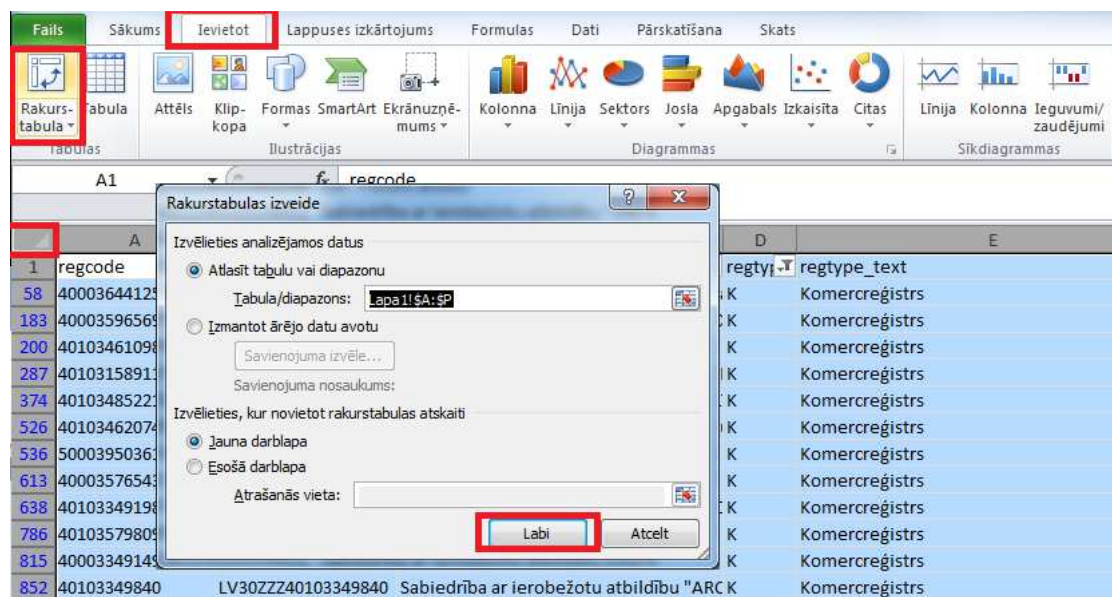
Fails Sākums Ievietot Lappuses izkārtojums Formulas Dati Pārskatīšana Skats

Rakurstabula Tabula Attēls Klipkopa Formas SmartArt Ekrānuzņēmums Kolonna Līnija Sektors Josla Apgabals Izkaisīta Citas Līnija Kolonna Ieguvumi/zaudējumi

Tabulas Ilustrācijas Diagrammas Sīkdiagrammas

A1 $f_x$ regcode

Rakurstabulas izveide

Izvēlieties analizējamos datus

Atlasīt tabulu vai diapazonu

Tabula/diapazons: Lapa1!$A:$P

Izmantot ārējo datu avotu

Savienojuma izvēle...

Savienojuma nosaukums:

Izvēlieties, kur novietot rakurstabulas atskaiti

Jauna darblapa

Esošā darblapa

Atrašanās vieta:

Labi Atcelt

| | A | D | E |
|---|---|---|---|
| 1 | regcode | regtyp | regtype_text |
| 58 | 40003644125 | K | Komercreģistrs |
| 183 | 40003596569 | K | Komercreģistrs |
| 200 | 40103461098 | K | Komercreģistrs |
| 287 | 40103158911 | K | Komercreģistrs |
| 374 | 40103485221 | K | Komercreģistrs |
| 526 | 40103462074 | K | Komercreģistrs |
| 536 | 50003950361 | K | Komercreģistrs |
| 613 | 40003576543 | K | Komercreģistrs |
| 638 | 40103349198 | K | Komercreģistrs |
| 786 | 40103579809 | K | Komercreģistrs |
| 815 | 40003349149 | K | Komercreģistrs |
| 852 | 40103349840 LV30ZZZ40103349840 Sabiedrība ar ierobežotu atbildību "ARC | K | Komercreģistrs |